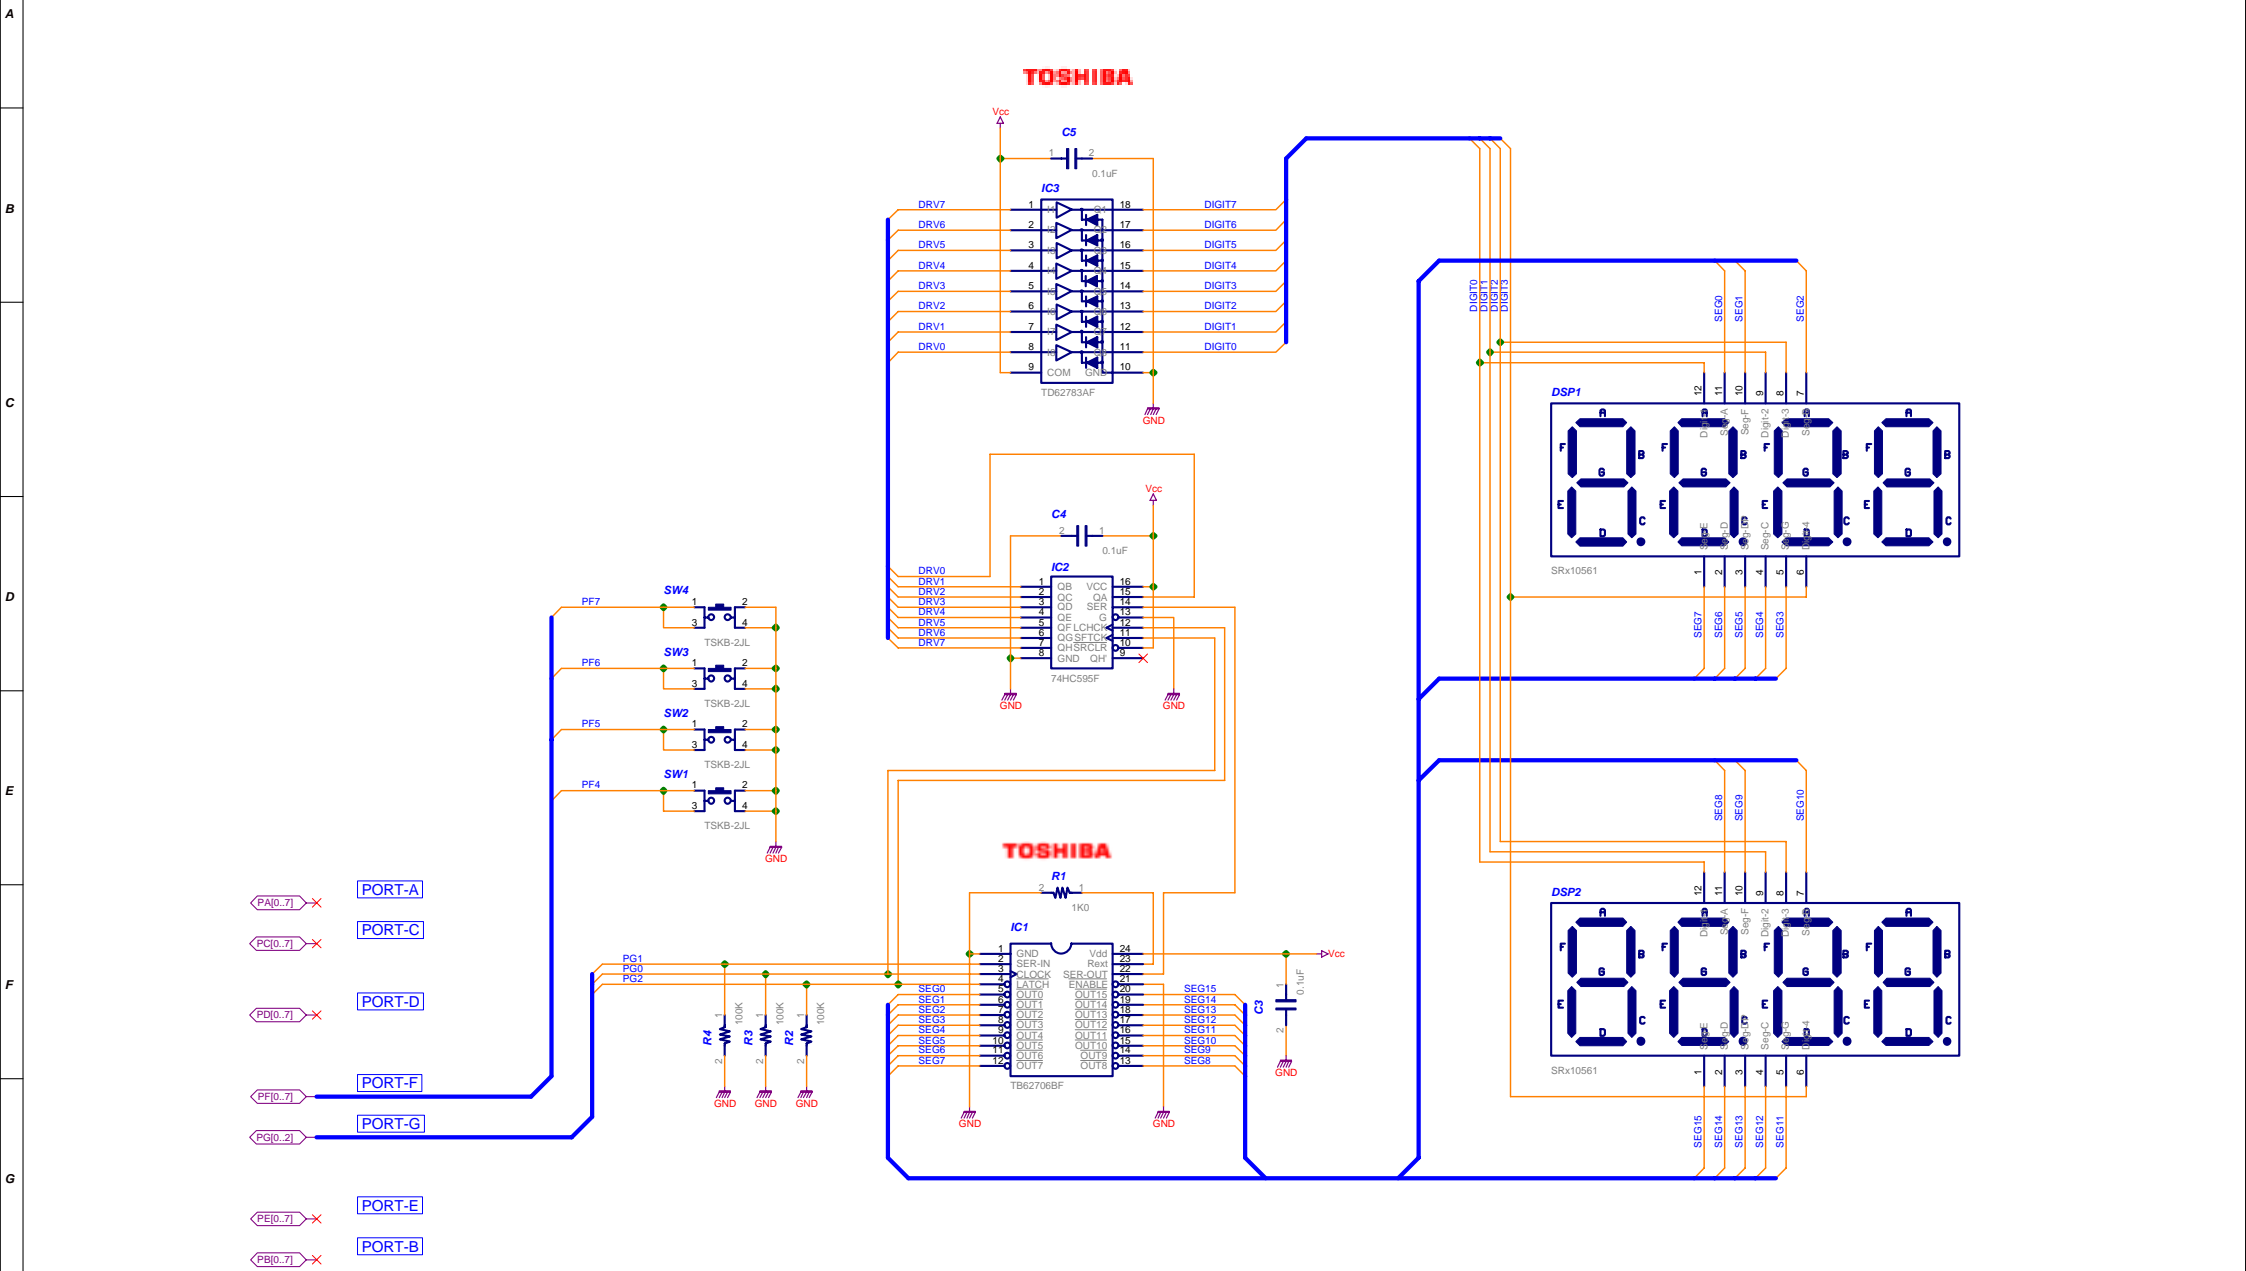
A
B
C
D
E
F
G

TOSHIBA

Vcc
C5
1 2
0.1uF
IC3
DRV7 1 18 DIGIT7
DRV6 2 17 DIGIT6
DRV5 3 16 DIGIT5
DRV4 4 15 DIGIT4
DRV3 5 14 DIGIT3
DRV2 6 13 DIGIT2
DRV1 7 12 DIGIT1
DRV0 8 11 DIGIT0
9 COM GND 10
TD62783AF
GND

DIGIT0
DIGIT1
DIGIT2
DIGIT3

SEG0 SEG1 SEG2
DSP1
12 11 10 9 8 7
Digit-1 Seg-A Seg-F Digit-2 Digit-3 Seg-B
A F B G E C D
A F B G E C D
A F B G E C D
A F B G E C D
Seg-E Seg-D Seg-DP Seg-C Seg-G Digit-4
1 2 3 4 5 6
SRx10561
SEG7 SEG6 SEG5 SEG4 SEG3

Vcc
C4
2 1
0.1uF
IC2
DRV0
DRV1 1 QB VCC 16
DRV2 2 QC QA 15
DRV3 3 QD SER 14
DRV4 4 QE G 13
DRV5 5 QF LCHCK 12
DRV6 6 QG SFTCK 11
DRV7 7 QH SRCLR 10
8 GND QH' 9
74HC595F
GND GND

SW4
PF7
1 2
3 4
TSKB-2JL
SW3
PF6
1 2
3 4
TSKB-2JL
SW2
PF5
1 2
3 4
TSKB-2JL
SW1
PF4
1 2
3 4
TSKB-2JL
GND

SEG8 SEG9 SEG10
DSP2
12 11 10 9 8 7
Digit-1 Seg-A Seg-F Digit-2 Digit-3 Seg-B
A F B G E C D
A F B G E C D
A F B G E C D
A F B G E C D
Seg-E Seg-D Seg-DP Seg-C Seg-G Digit-4
1 2 3 4 5 6
SRx10561
SEG15 SEG14 SEG13 SEG12 SEG11

TOSHIBA
R1
2 1
1K0
IC1
1 GND Vdd 24
2 SER-IN Rext 23
3 CLOCK SER-OUT 22
4 LATCH ENABLE 21
SEG0 5 OUT0 OUT15 20 SEG15
SEG1 6 OUT1 OUT14 19 SEG14
SEG2 7 OUT2 OUT13 18 SEG13
SEG3 8 OUT3 OUT12 17 SEG12
SEG4 9 OUT4 OUT11 16 SEG11
SEG5 10 OUT5 OUT10 15 SEG10
SEG6 11 OUT6 OUT9 14 SEG9
SEG7 12 OUT7 OUT8 13 SEG8
TB62706BF
GND GND
Vcc
C3
1 2
0.1uF
GND

PG1
PG0
PG2
R4 100K
R3 100K
R2 100K
1 2
GND GND GND

PA[0..7] PORT-A
PC[0..7] PORT-C
PD[0..7] PORT-D
PF[0..7] PORT-F
PG[0..2] PORT-G
PE[0..7] PORT-E
PB[0..7] PORT-B